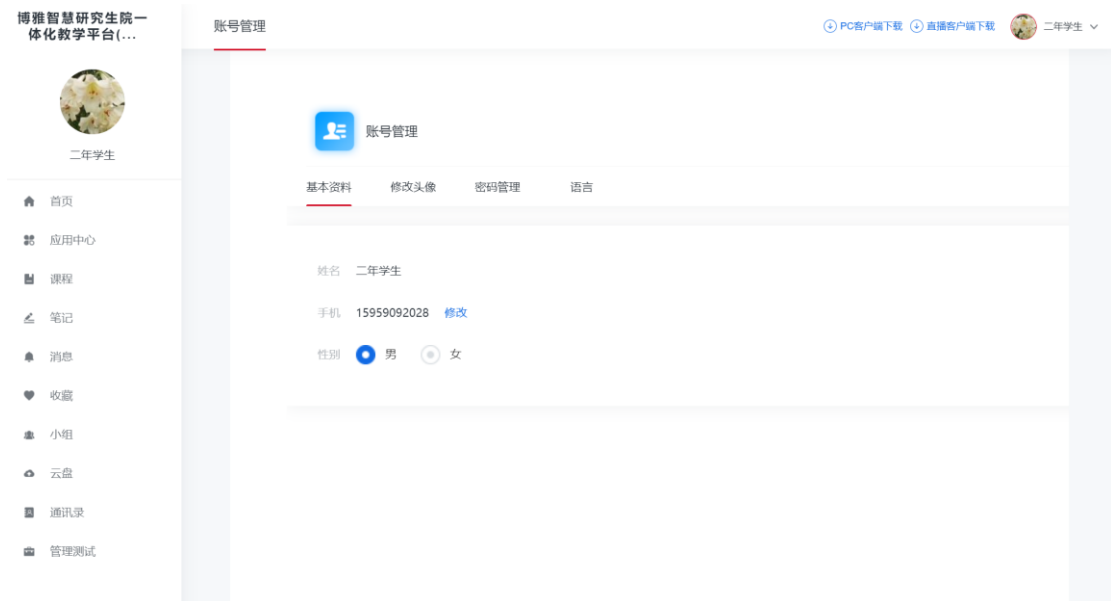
博雅智慧研究生院一体化教学平台(...

二年学生

首页

应用中心

课程

笔记

消息

收藏

小组

云盘

通讯录

管理测试

账号管理

PC客户端下载 直播客户端下载 二年学生

账号管理

基本资料 修改头像 密码管理 语言

姓名 二年学生

手机 15959092028 修改

性别 男 女